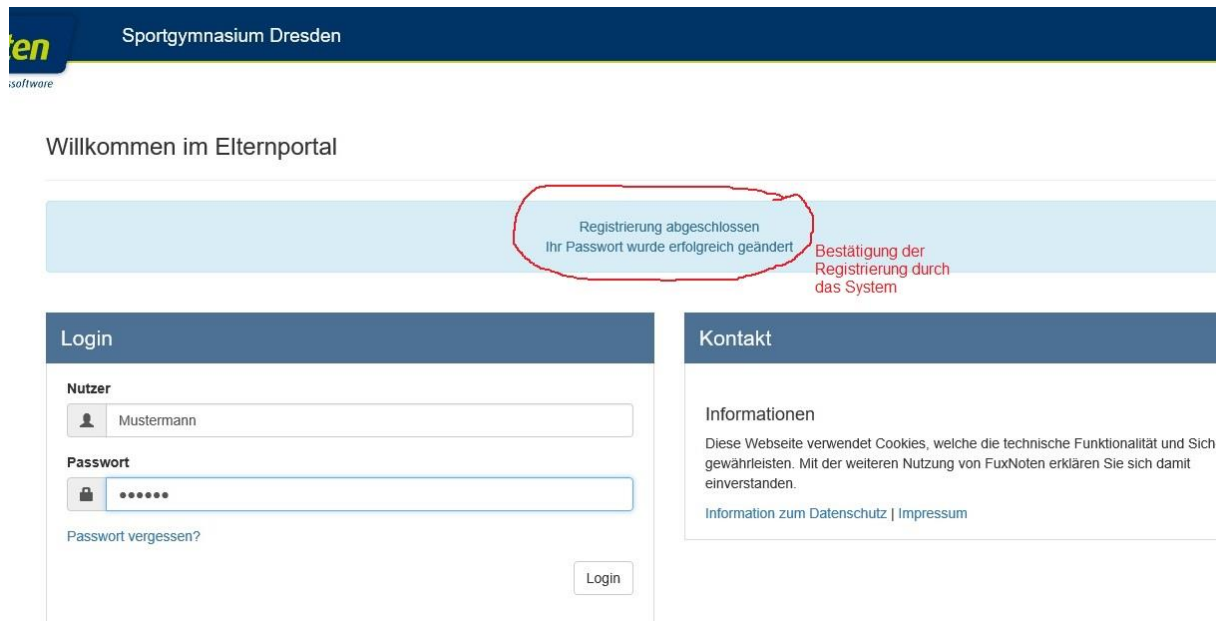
ten
software

Sportgymnasium Dresden

Willkommen im Elternportal

Registrierung abgeschlossen
Ihr Passwort wurde erfolgreich geändert

Bestätigung der Registrierung durch das System

Login

Nutzer

Mustermann

Passwort

••••••

Passwort vergessen?

Login

Kontakt

Informationen

Diese Webseite verwendet Cookies, welche die technische Funktionalität und Sich gewährleisten. Mit der weiteren Nutzung von FuxNoten erklären Sie sich damit einverstanden.

Information zum Datenschutz | Impressum